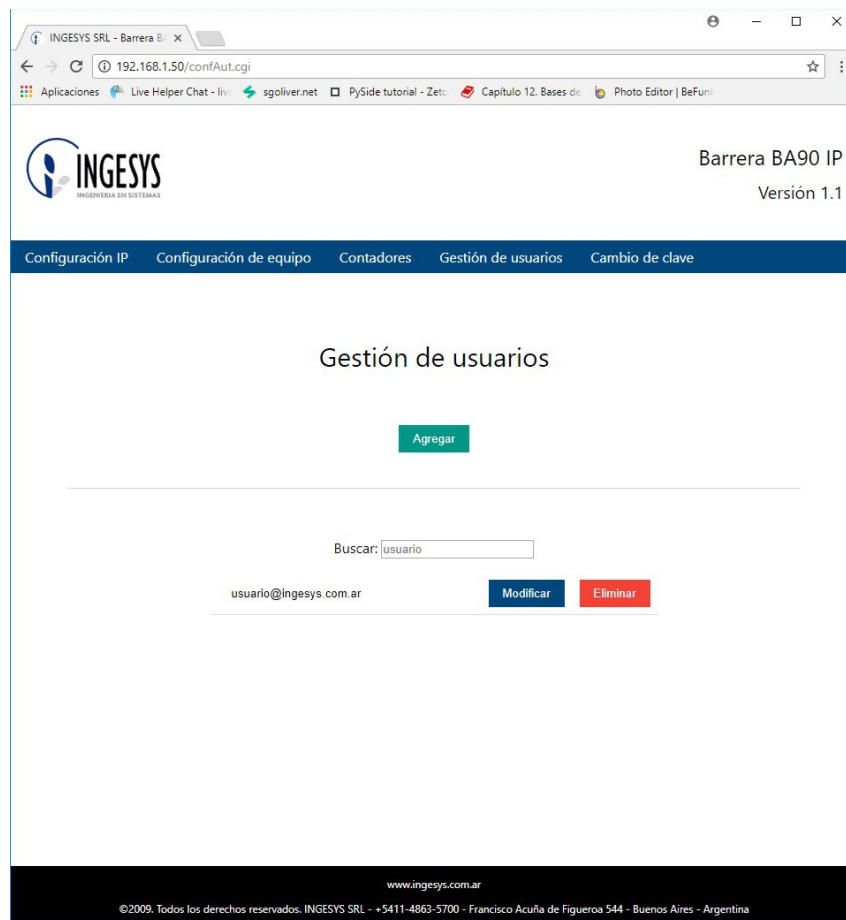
INGESYS SRL - Barrera B×

192.168.1.50/confAut.cgi

Aplicaciones Live Helper Chat - liv sgoliver.net PySide tutorial - Zetc Capítulo 12. Bases de Photo Editor | BeFunk

INGESYS
INGENIERIA EN SISTEMAS

Barrera BA90 IP
Versión 1.1

Configuración IP Configuración de equipo Contadores Gestión de usuarios Cambio de clave

Gestión de usuarios

Agregar

Buscar: usuario

usuario@ingesys.com.ar Modificar Eliminar

www.ingesys.com.ar

©2009. Todos los derechos reservados. INGESYS SRL - +5411-4863-5700 - Francisco Acuña de Figueroa 544 - Buenos Aires - Argentina